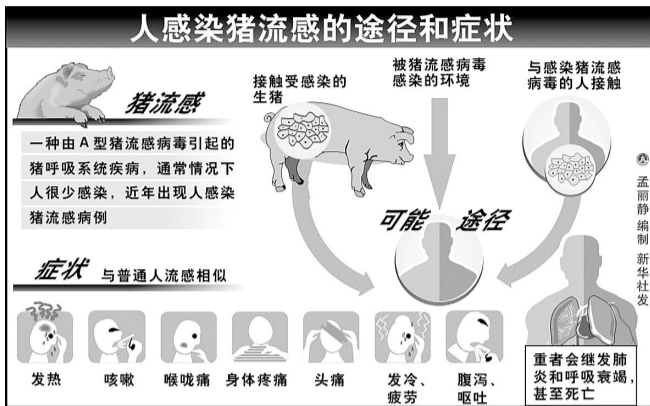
人感染猪流感的途径和症状

猪流感

一种由A型猪流感病毒引起的猪呼吸系统疾病，通常情况下人很少感染，近年出现人感染猪流感病例

接触受感染的生猪

被猪流感病毒感染的环境

与感染猪流感病毒的人接触

可能 途径

症状 与普通人流感相似

发热

咳嗽

喉咙痛

身体疼痛

头痛

发冷、疲劳

腹泻、呕吐

重者会继发肺炎和呼吸衰竭，甚至死亡

孟丽静编制 新华社发